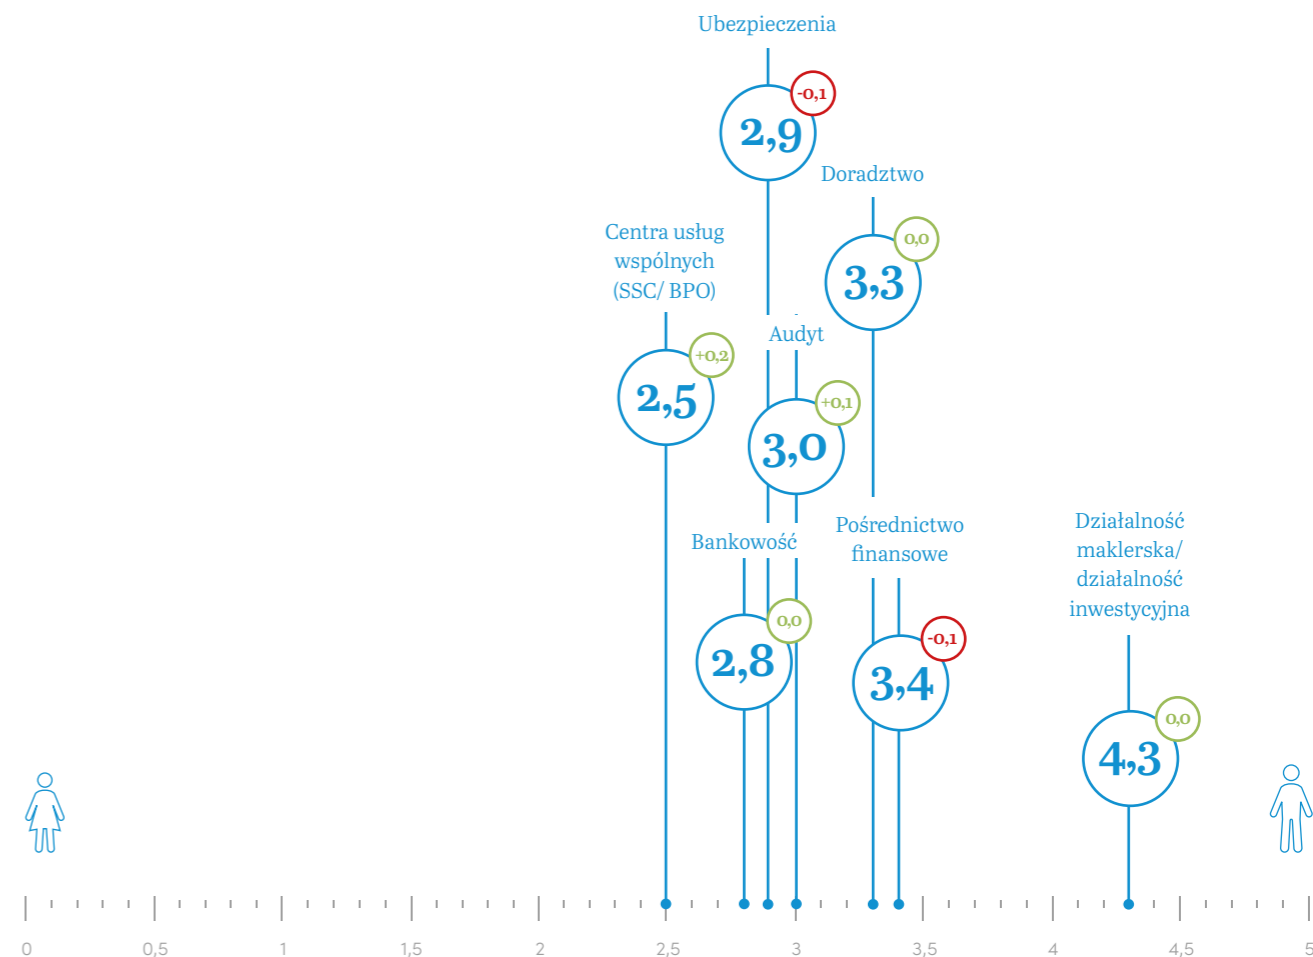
Ubezpieczenia
2,9
-0,1

Doradztwo
3,3
0,0

Centra usług wspólnych (SSC/ BPO)
2,5
+0,2

Audyt
3,0
+0,1

Bankowość
2,8
0,0

Pośrednictwo finansowe
3,4
-0,1

Działalność maklerska/ działalność inwestycyjna
4,3
0,0

0
0,5
1
1,5
2
2,5
3
3,5
4
4,5
5